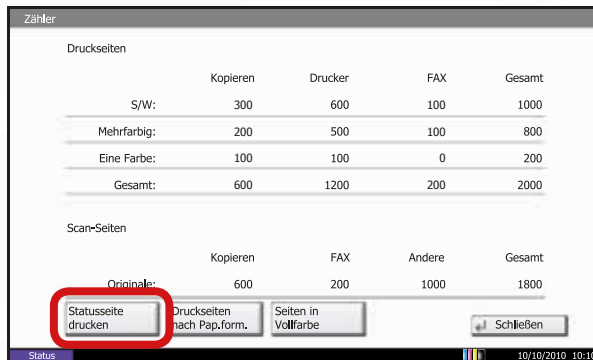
Zähler

Druckseiten

|  | Kopieren | Drucker | FAX | Gesamt |
|---|---|---|---|---|
| S/W: | 300 | 600 | 100 | 1000 |
| Mehrfarbig: | 200 | 500 | 100 | 800 |
| Eine Farbe: | 100 | 100 | 0 | 200 |
| Gesamt: | 600 | 1200 | 200 | 2000 |

Scan-Seiten

|  | Kopieren | FAX | Andere | Gesamt |
|---|---|---|---|---|
| Originale: | 600 | 200 | 1000 | 1800 |

Statusseite drucken

Druckseiten nach Pap.form.

Seiten in Vollfarbe

Schließen

Status

10/10/2010 10:1